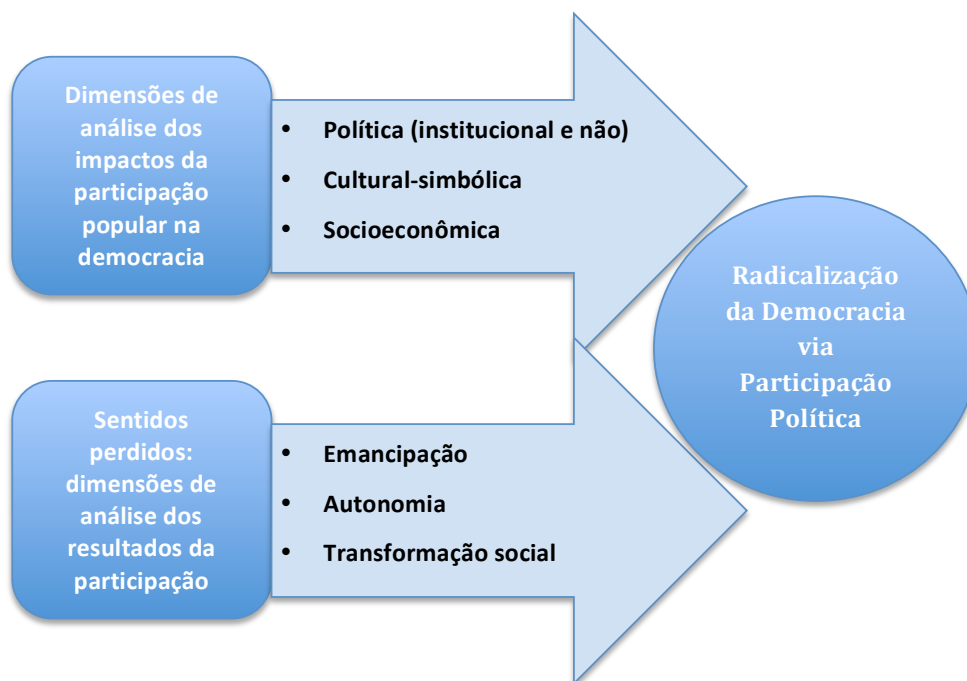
Dimensões de análise dos impactos da participação popular na democracia

• Política (institucional e não)
• Cultural-simbólica
• Socioeconômica

Sentidos perdidos: dimensões de análise dos resultados da participação

• Emancipação
• Autonomia
• Transformação social

Radicalização da Democracia via Participação Política